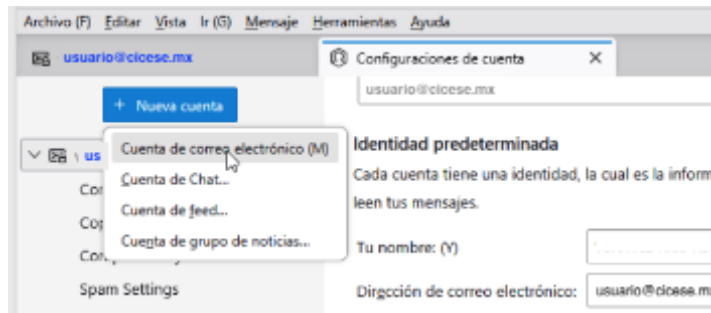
Archivo (F) Editar Vista Ir (G) Mensaje Herramientas Ayuda

usuario@cicese.mx

Configuraciones de cuenta ×

+ Nueva cuenta

usuario@cicese.mx

Cuenta de correo electrónico (M)

Cuenta de Chat...

Cuenta de feed...

Cuenta de grupo de noticias...

us

Co

Co

Co

Spam Settings

Identidad predeterminada

Cada cuenta tiene una identidad, la cual es la inform

leen tus mensajes.

Tu nombre: (Y)

Dirección de correo electrónico: usuario@cicese.m